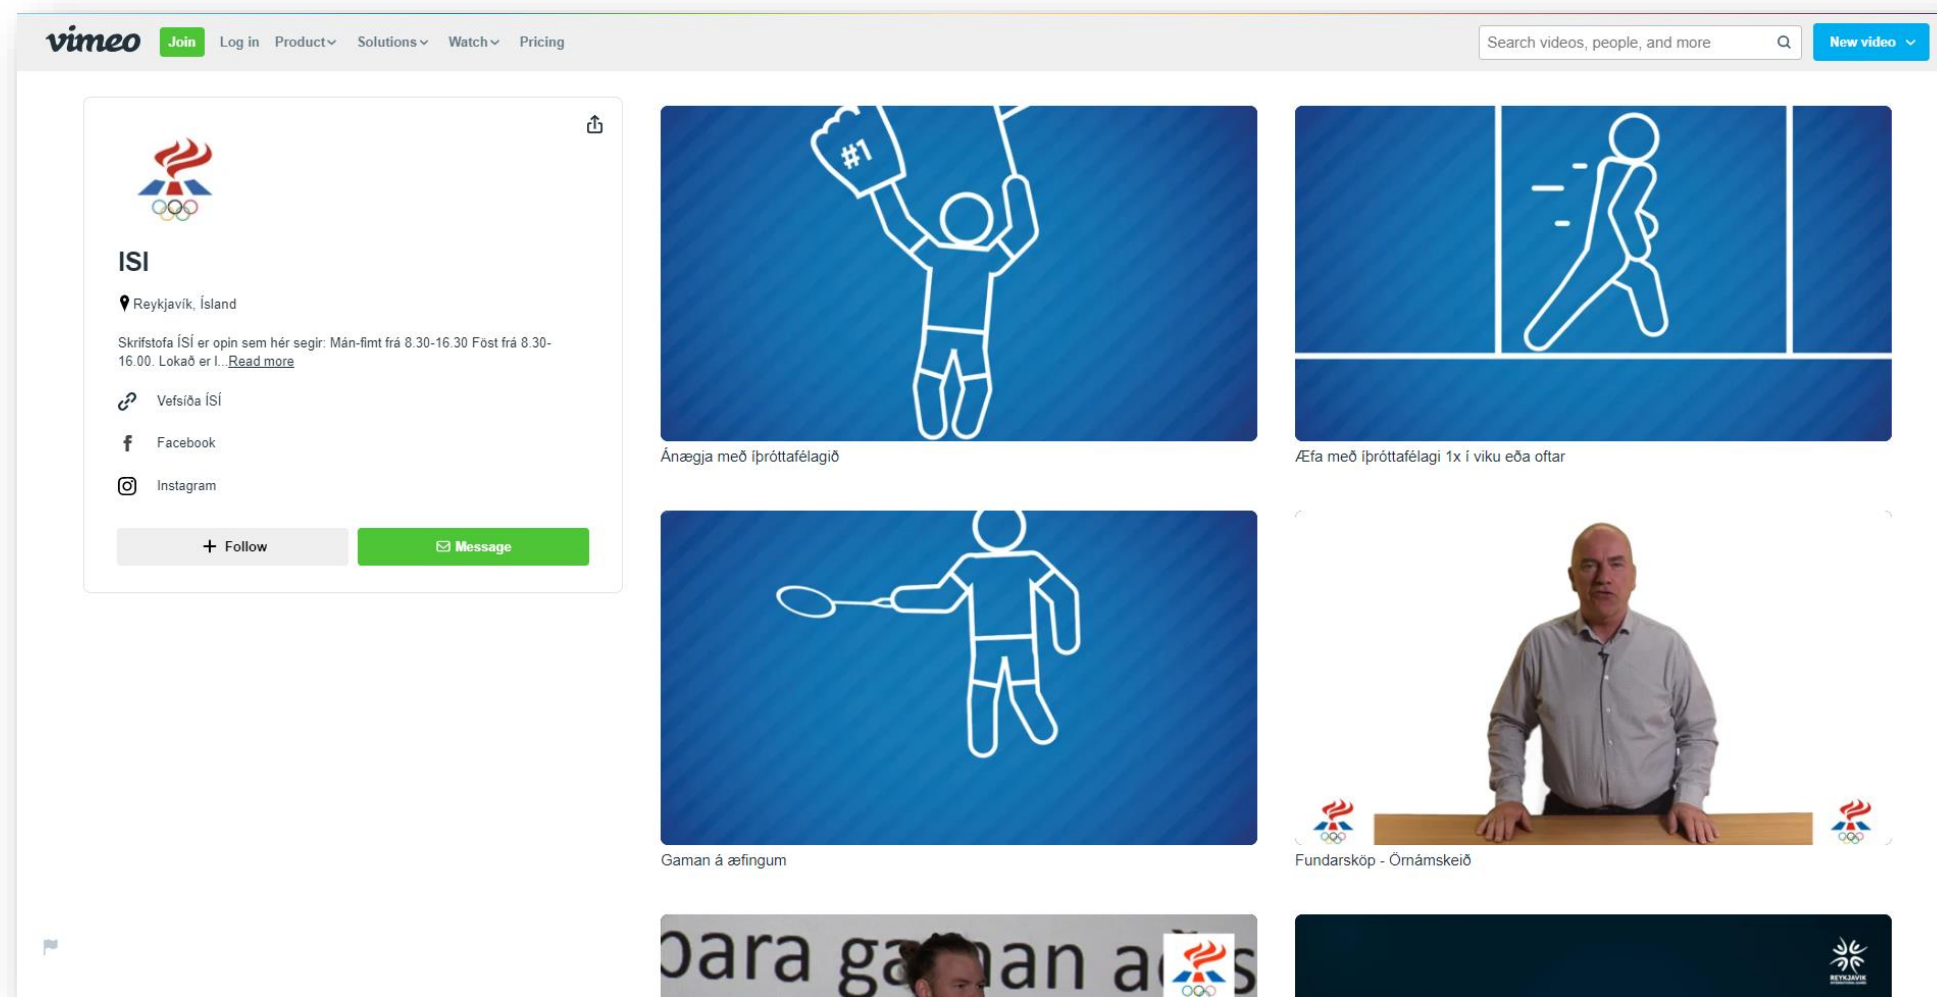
vimeo Join Log in Product Solutions Watch Pricing

Search videos, people, and more

New video

ISI

Reykjavík, Ísland

Skrifstofa ÍSÍ er opin sem hér segir: Mán-fimt frá 8.30-16.30 Föst frá 8.30-16.00. Lokað er l... Read more

Vefsíða ÍSÍ

Facebook

Instagram

Follow

Message

#1

Ánægja með íþróttafélagið

Æfa með íþróttafélagi 1x í viku eða oftar

Gaman á æfingum

Fundarsköp - Örnámskeið

bara ga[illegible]an a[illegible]s

REYKJAVÍK